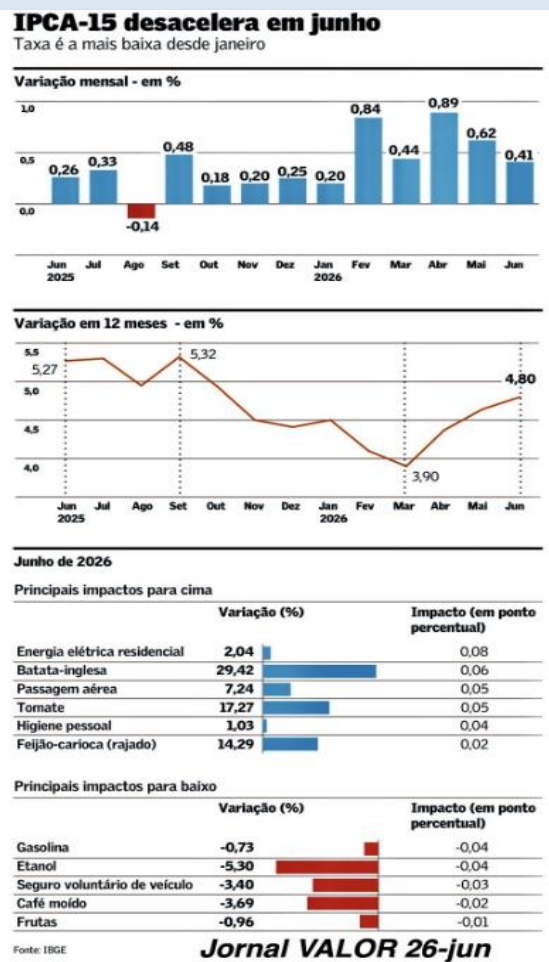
IPCA-15 desacelera em junho
Taxa é a mais baixa desde janeiro

Variação mensal - em %

1,0
0,5
0,0

0,26 0,33 -0,14 0,48 0,18 0,20 0,25 0,20 0,84 0,44 0,89 0,62 0,41

Jun 2025 Jul Ago Set Out Nov Dez Jan 2026 Fev Mar Abr Mai Jun

Variação em 12 meses - em %

5,5
5,0
4,5
4,0

5,27 5,32 3,90 4,80

Jun 2025 Jul Ago Set Out Nov Dez Jan 2026 Fev Mar Abr Mai Jun

Junho de 2026

Principais impactos para cima

| | Variação (%) | Impacto (em ponto percentual) |
|---|---|---|
| Energia elétrica residencial | 2,04 | 0,08 |
| Batata-inglesa | 29,42 | 0,06 |
| Passagem aérea | 7,24 | 0,05 |
| Tomate | 17,27 | 0,05 |
| Higiene pessoal | 1,03 | 0,04 |
| Feijão-carioca (rajado) | 14,29 | 0,02 |

Principais impactos para baixo

| | Variação (%) | Impacto (em ponto percentual) |
|---|---|---|
| Gasolina | -0,73 | -0,04 |
| Etanol | -5,30 | -0,04 |
| Seguro voluntário de veículo | -3,40 | -0,03 |
| Café moído | -3,69 | -0,02 |
| Frutas | -0,96 | -0,01 |

Fonte: IBGE

Jornal VALOR 26-jun